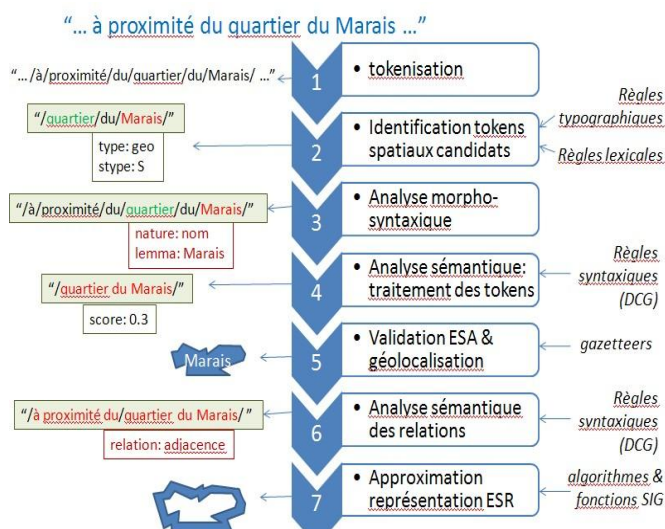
"… à proximité du quartier du Marais …"

"… /à/proximité/du/quartier/du/Marais/ …"

1

• tokenisation

"/quartier/du/Marais/"

type: geo
stype: S

2

• Identification tokens spatiaux candidats

Règles typographiques

Règles lexicales

"/à/proximité/du/quartier/du/Marais/"

nature: nom
lemma: Marais

3

• Analyse morpho-syntaxique

"/quartier du Marais/"

score: 0.3

4

• Analyse sémantique: traitement des tokens

Règles syntaxiques (DCG)

Marais

5

• Validation ESA & géolocalisation

gazetteers

"/à proximité du/quartier du Marais/"

relation: adjacence

6

• Analyse sémantique des relations

Règles syntaxiques (DCG)

7

• Approximation représentation ESR

algorithmes & fonctions SIG